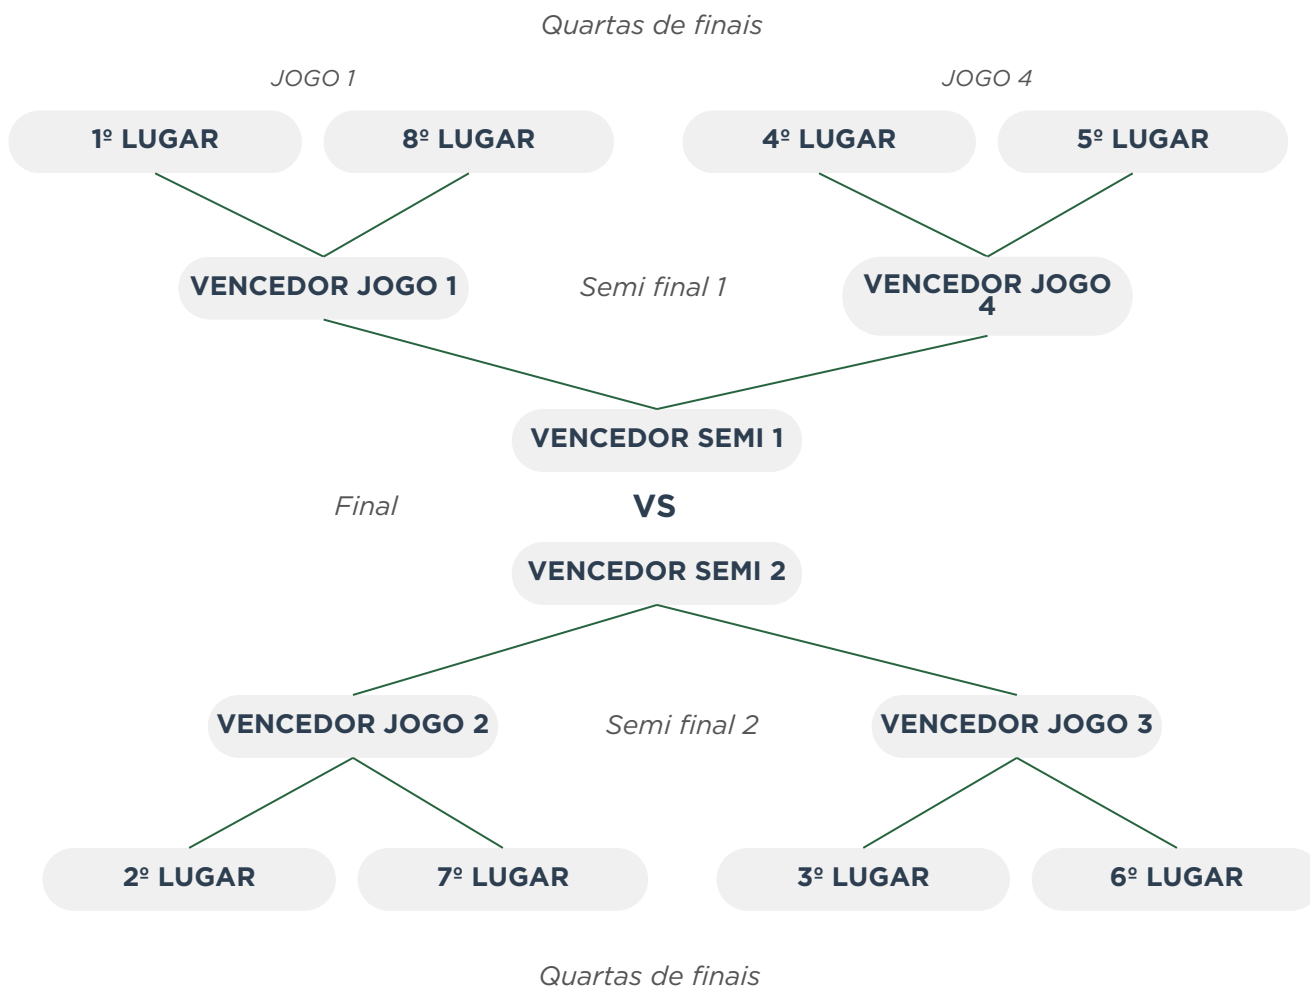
Quartas de finais

JOGO 1

JOGO 4

1º LUGAR

8º LUGAR

4º LUGAR

5º LUGAR

VENCEDOR JOGO 1

Semi final 1

VENCEDOR JOGO 4

VENCEDOR SEMI 1

Final

VS

VENCEDOR SEMI 2

VENCEDOR JOGO 2

Semi final 2

VENCEDOR JOGO 3

2º LUGAR

7º LUGAR

3º LUGAR

6º LUGAR

Quartas de finais